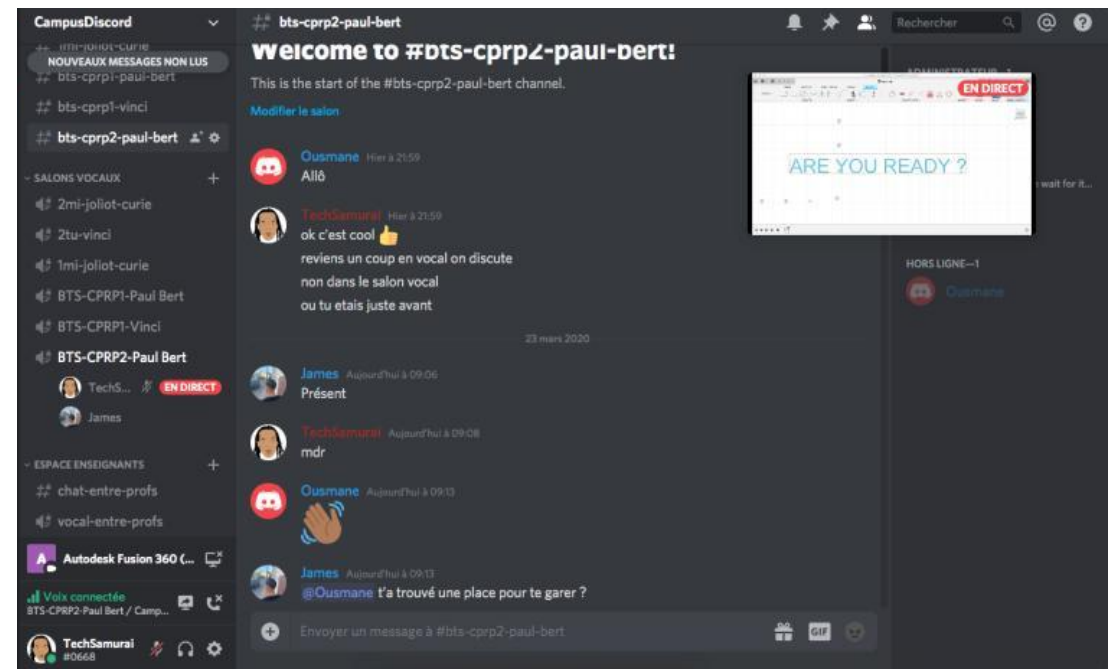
CampusDiscord

NOUVEAUX MESSAGES NON LUS
# 1mi-joliot-curie
# bts-cprp1-paul-bert
# bts-cprp1-vinci
# bts-cprp2-paul-bert

SALONS VOCAUX
2mi-joliot-curie
2tu-vinci
1mi-joliot-curie
BTS-CPRP1-Paul Bert
BTS-CPRP1-Vinci
BTS-CPRP2-Paul Bert
TechS... EN DIRECT
James

ESPACE ENSEIGNANTS
# chat-entre-profs
vocal-entre-profs

Autodesk Fusion 360 (...
Voix connectée
BTS-CPRP2-Paul Bert / Camp...
TechSamurai
#0668

# bts-cprp2-paul-bert
Rechercher

Welcome to #bts-cprp2-paul-bert!
This is the start of the #bts-cprp2-paul-bert channel.
Modifier le salon

Ousmane Hier à 21:59
Allô

TechSamurai Hier à 21:59
ok c'est cool 👍
reviens un coup en vocal on discute
non dans le salon vocal
ou tu etais juste avant

23 mars 2020

James Aujourd'hui à 09:06
Présent

TechSamurai Aujourd'hui à 09:08
mdr

Ousmane Aujourd'hui à 09:13
👋

James Aujourd'hui à 09:13
@Ousmane t'a trouvé une place pour te garer ?

Envoyer un message à #bts-cprp2-paul-bert
GIF

ADMINISTRATEUR—1
EN DIRECT
ARE YOU READY ?
wait for it...
HORS LIGNE—1
Ousmane